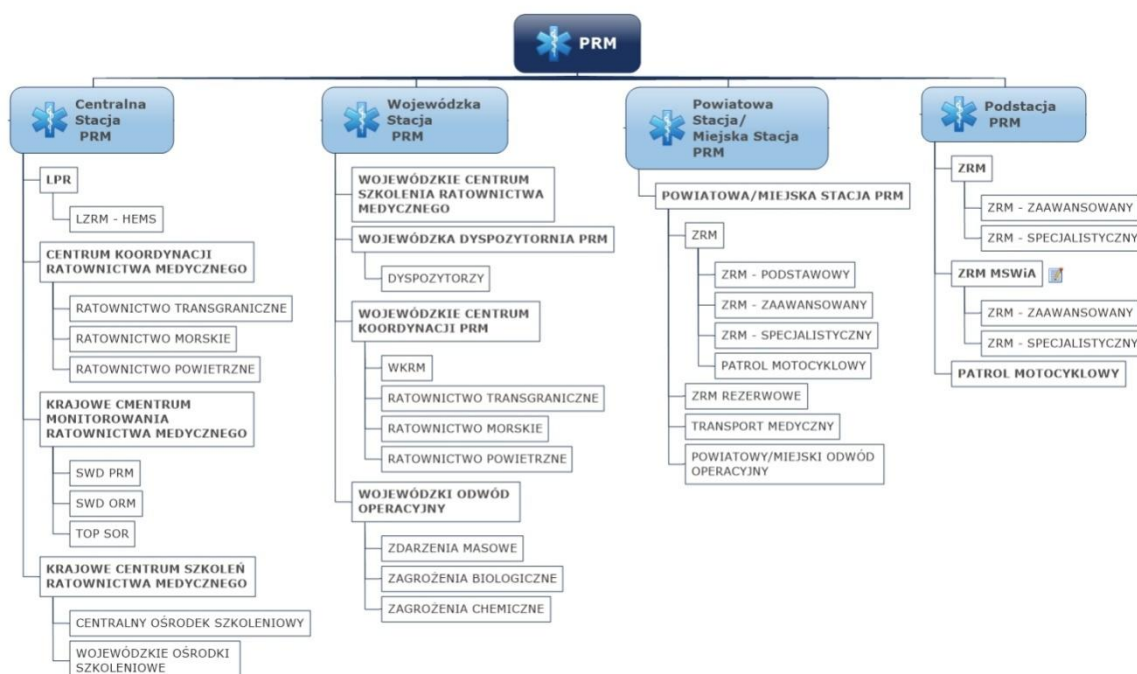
PRM

Centralna Stacja PRM

LPR

LZRM - HEMS

CENTRUM KOORDYNACJI RATOWNICTWA MEDYCZNEGO

RATOWNICTWO TRANSGRANICZNE

RATOWNICTWO MORSKIE

RATOWNICTWO POWIETRZNE

KRAJOWE CMENTRUM MONITOROWANIA RATOWNICTWA MEDYCZNEGO

SWD PRM

SWD ORM

TOP SOR

KRAJOWE CENTRUM SZKOLEŃ RATOWNICTWA MEDYCZNEGO

CENTRALNY OŚRODEK SZKOLENIOWY

WOJEWÓDZKIE OŚRODKI SZKOLENIOWE

Wojewódzka Stacja PRM

WOJEWÓDZKIE CENTRUM SZKOLENIA RATOWNICTWA MEDYCZNEGO

WOJEWÓDZKA DYSPOZYTORNIA PRM

DYSPOZYTORZY

WOJEWÓDZKIE CENTRUM KOORDYNACJI PRM

WKRM

RATOWNICTWO TRANSGRANICZNE

RATOWNICTWO MORSKIE

RATOWNICTWO POWIETRZNE

WOJEWÓDZKI ODWÓD OPERACYJNY

ZDARZENIA MASOWE

ZAGROŻENIA BIOLOGICZNE

ZAGROŻENIA CHEMICZNE

Powiatowa Stacja/ Miejska Stacja PRM

POWIATOWA/MIEJSKA STACJA PRM

ZRM

ZRM - PODSTAWOWY

ZRM - ZAAWANSOWANY

ZRM - SPECJALISTYCZNY

PATROL MOTOCYKLOWY

ZRM REZERWOWE

TRANSPORT MEDYCZNY

POWIATOWY/MIEJSKI ODWÓD OPERACYJNY

Podstacja PRM

ZRM

ZRM - ZAAWANSOWANY

ZRM - SPECJALISTYCZNY

ZRM MSWiA

ZRM - ZAAWANSOWANY

ZRM - SPECJALISTYCZNY

PATROL MOTOCYKLOWY